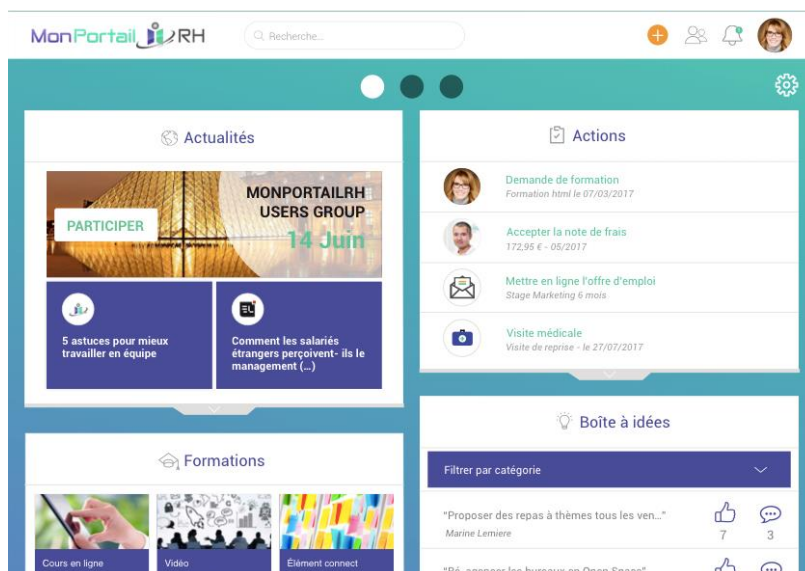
MonPortail RH

Recherche...

Actualités

PARTICIPER

MONPORTAILRH USERS GROUP 14 Juin

5 astuces pour mieux travailler en équipe

Comment les salariés étrangers perçoivent- ils le management (...)

Formations

Cours en ligne

Vidéo

Elément connect

Actions

Demande de formation
Formation html le 07/03/2017

Accepter la note de frais
172,95 € - 05/2017

Mettre en ligne l'offre d'emploi
Stage Marketing 6 mois

Visite médicale
Visite de reprise - le 27/07/2017

Boîte à idées

Filtrer par catégorie

"Proposer des repas à thèmes tous les ven..."
Marine Lemiere

7

3

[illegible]